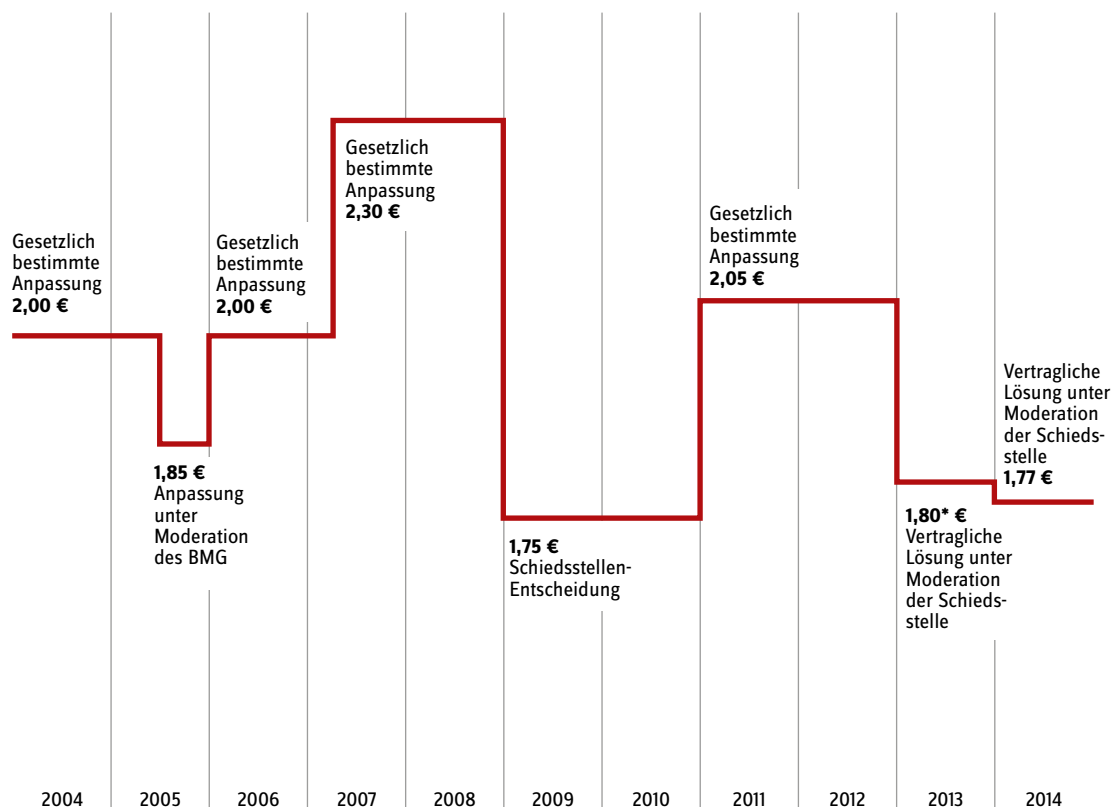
Gesetzlich bestimmte Anpassung
**2,00 €**

**1,85 €**
Anpassung unter Moderation des BMG

Gesetzlich bestimmte Anpassung
**2,00 €**

Gesetzlich bestimmte Anpassung
**2,30 €**

**1,75 €**
Schiedsstellen-Entscheidung

Gesetzlich bestimmte Anpassung
**2,05 €**

**1,80* €**
Vertragliche Lösung unter Moderation der Schiedsstelle

Vertragliche Lösung unter Moderation der Schiedsstelle
**1,77 €**

2004 | 2005 | 2006 | 2007 | 2008 | 2009 | 2010 | 2011 | 2012 | 2013 | 2014